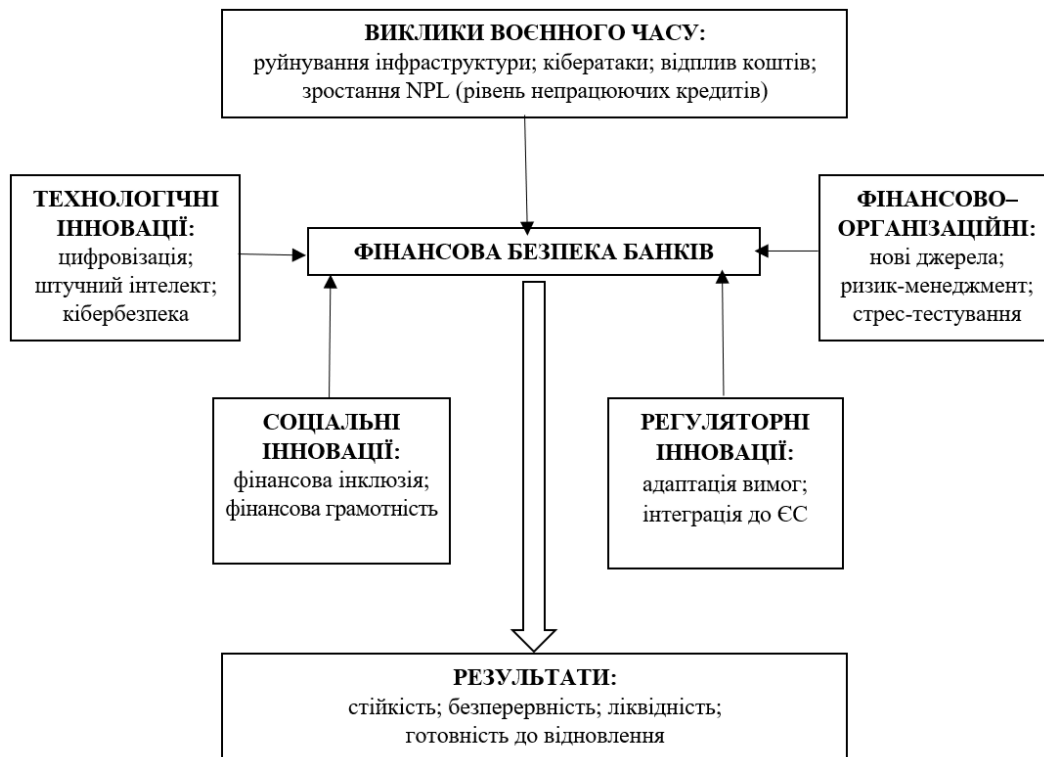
ВИКЛИКИ ВОЄННОГО ЧАСУ:
руйнування інфраструктури; кібератаки; відплив коштів; зростання NPL (рівень непрацюючих кредитів)

ТЕХНОЛОГІЧНІ ІННОВАЦІЇ:
цифровізація; штучний інтелект; кібербезпека

ФІНАНСОВА БЕЗПЕКА БАНКІВ

ФІНАНСОВО–ОРГАНІЗАЦІЙНІ:
нові джерела; ризик-менеджмент; стрес-тестування

СОЦІАЛЬНІ ІННОВАЦІЇ:
фінансова інклюзія; фінансова грамотність

РЕГУЛЯТОРНІ ІННОВАЦІЇ:
адаптація вимог; інтеграція до ЄС

РЕЗУЛЬТАТИ:
стійкість; безперервність; ліквідність; готовність до відновлення